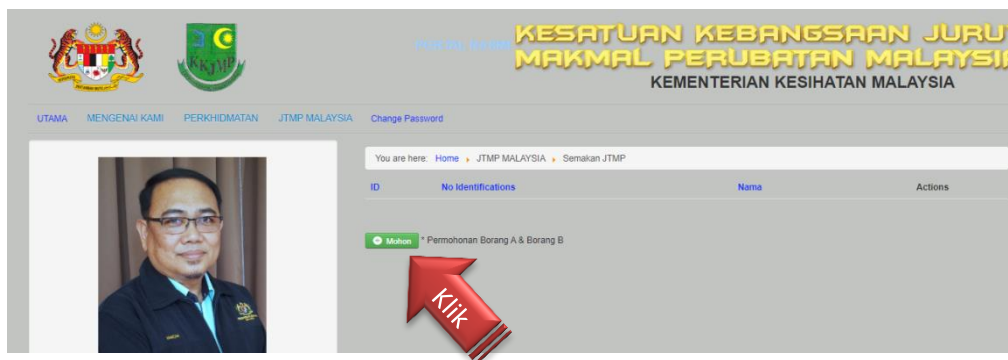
KKJMP

PORTAL RASMI

KESATUAN KEBANGSAAN JURU
MAKMAL PERUBATAN MALAYSI

KEMENTERIAN KESIHATAN MALAYSIA

UTAMA MENGENAI KAMI PERKHIDMATAN JTMP MALAYSIA Change Password

You are here: Home JTMP MALAYSIA Semakan JTMP

| ID | No Identifications | Nama | Actions |
|---|---|---|---|

Mohon * Permohonan Borang A & Borang B

Klik